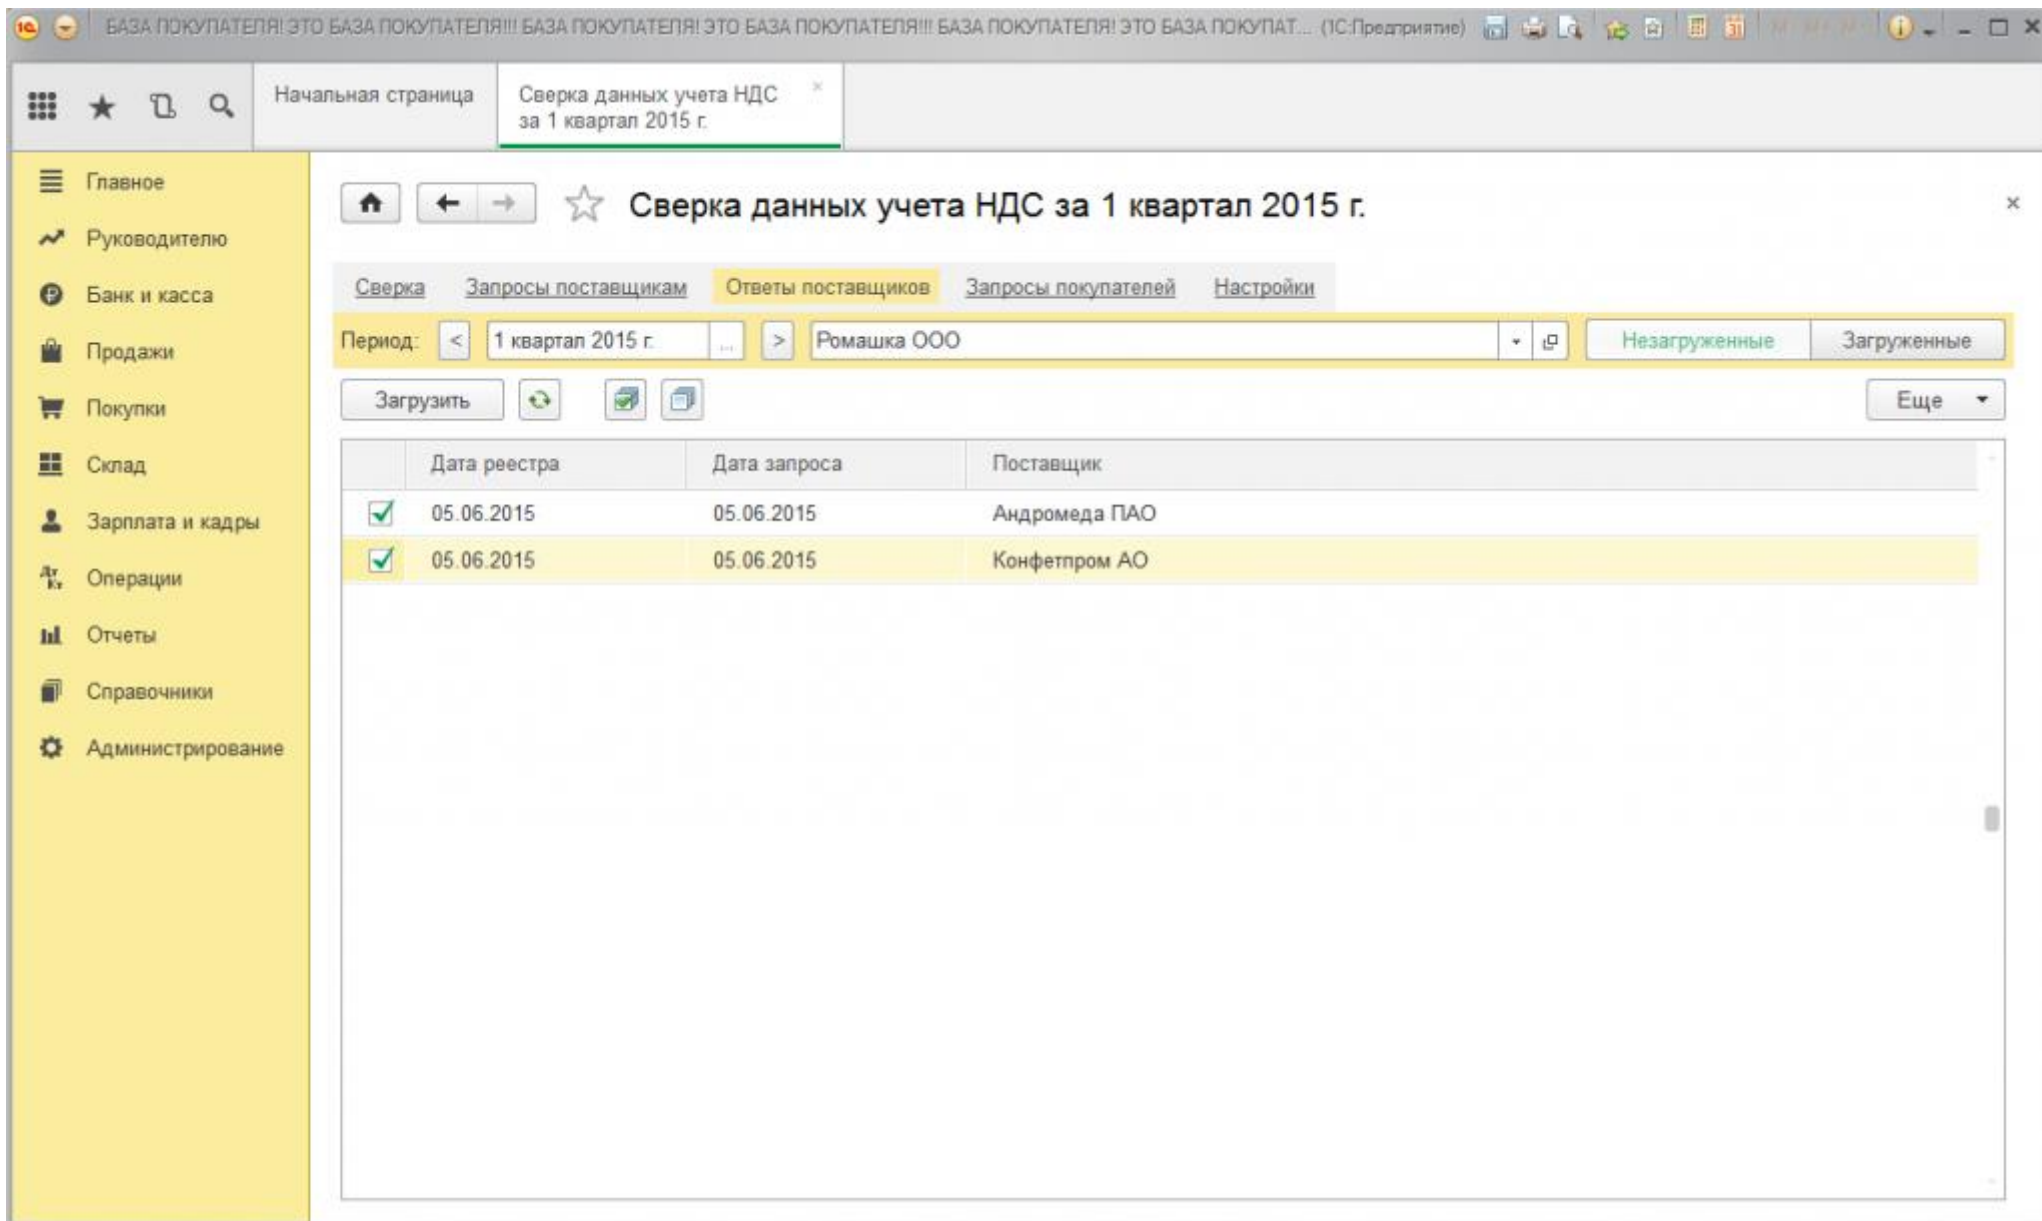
БАЗА ПОКУПАТЕЛЯ! ЭТО БАЗА ПОКУПАТЕЛЯ!!! БАЗА ПОКУПАТЕЛЯ! ЭТО БАЗА ПОКУПАТЕЛЯ!!! БАЗА ПОКУПАТЕЛЯ! ЭТО БАЗА ПОКУПАТ... (1С:Предприятие)

Начальная страница

Сверка данных учета НДС за 1 квартал 2015 г.

Главное
Руководителю
Банк и касса
Продажи
Покупки
Склад
Зарплата и кадры
Операции
Отчеты
Справочники
Администрирование

Сверка данных учета НДС за 1 квартал 2015 г.

Сверка | Запросы поставщикам | Ответы поставщиков | Запросы покупателей | Настройки

Период: < 1 квартал 2015 г. ... > Ромашка ООО

Незагруженные | Загруженные

Загрузить

Еще

| | Дата реестра | Дата запроса | Поставщик |
|---|---|---|---|
| ✓ | 05.06.2015 | 05.06.2015 | Андромеда ПАО |
| ✓ | 05.06.2015 | 05.06.2015 | Конфетпром АО |